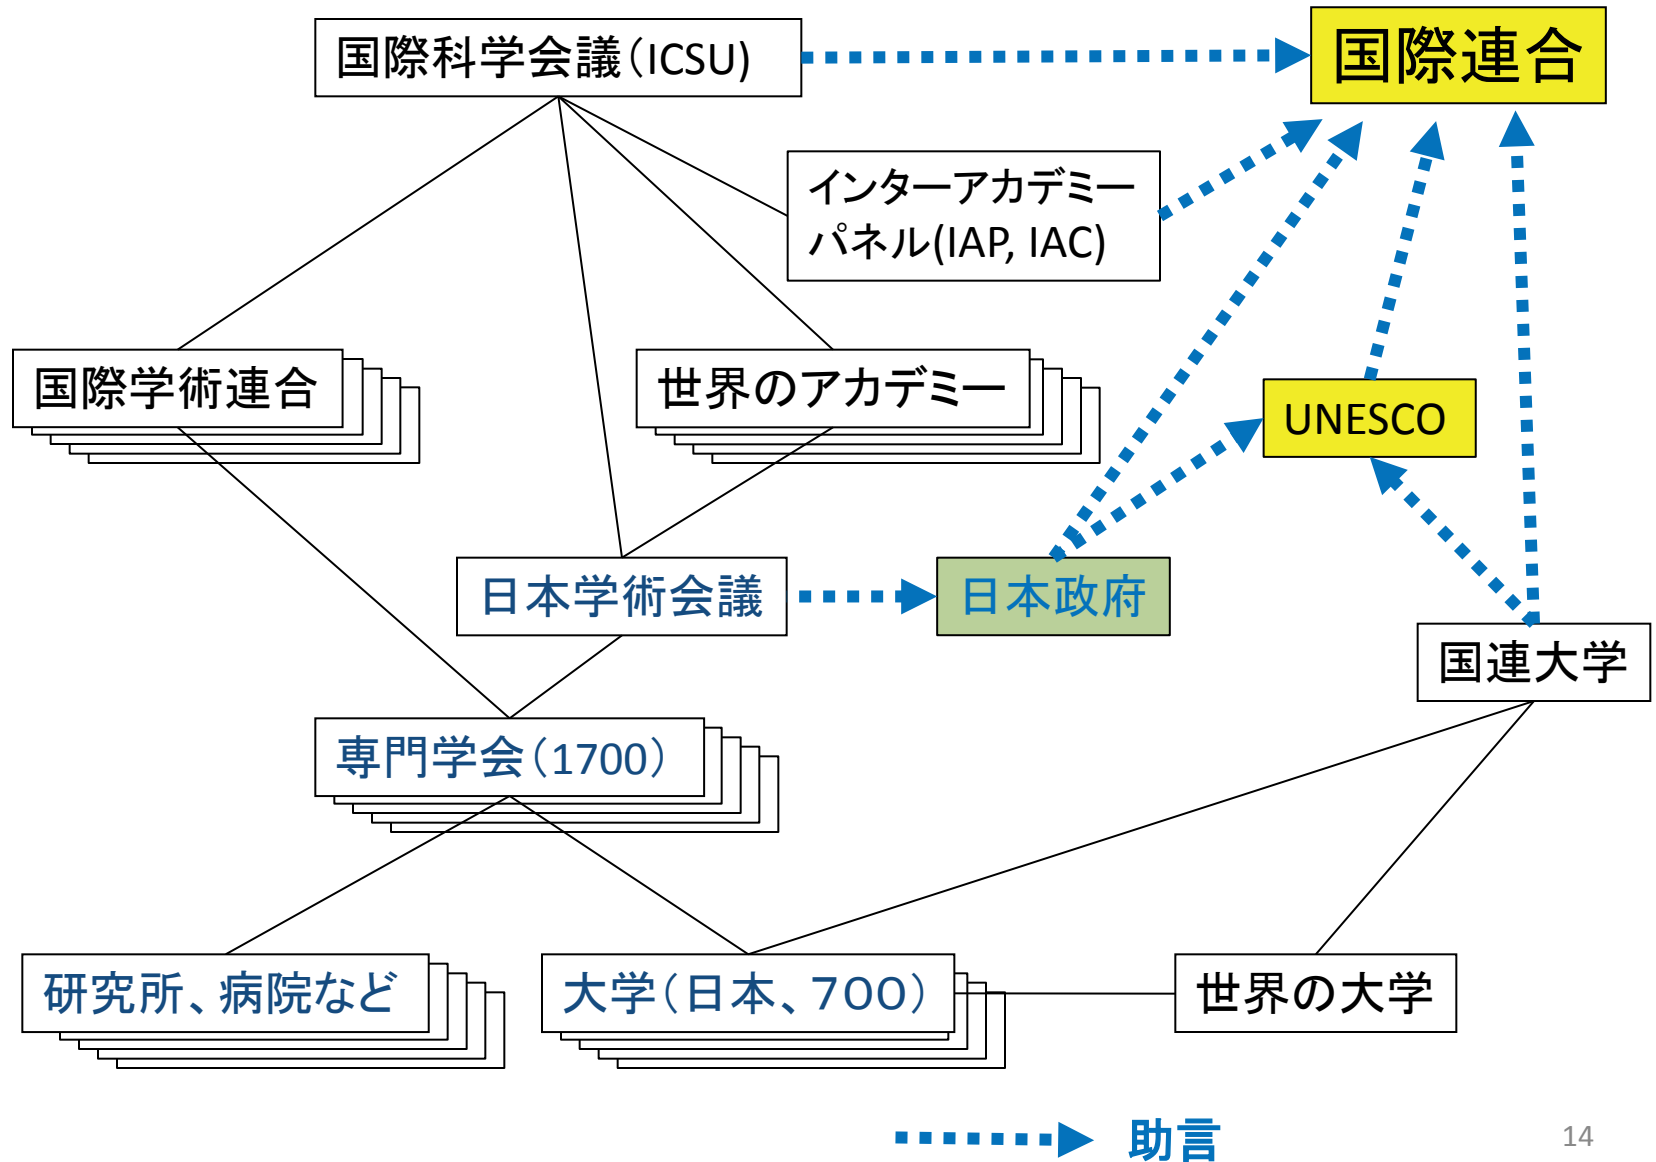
国際科学会議(ICSU)

国際連合

インターアカデミーパネル(IAP, IAC)

国際学術連合

世界のアカデミー

UNESCO

日本学術会議

日本政府

国連大学

専門学会(1700)

研究所、病院など

大学(日本、700)

世界の大学

助言

14